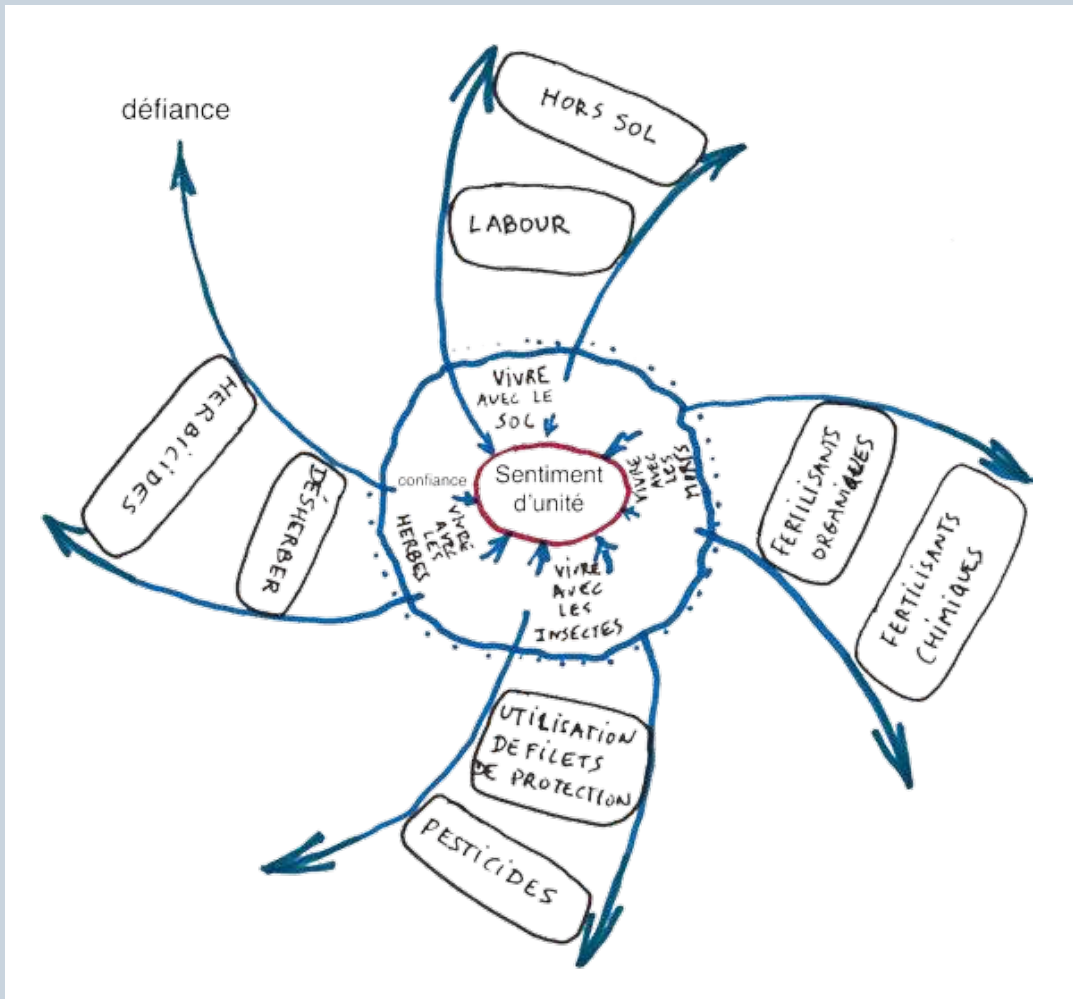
défiance

HORS SOL

LABOUR

VIVRE AVEC LE SOL

Sentiment d'unité

VIVRE AVEC LES MINES

confiance

VIVRE AVEC LES HERBES

VIVRE AVEC LES INSECTES

HERBICIDES

DÉSHERBER

FERTILISANTS ORGANIQUES

FERTILISANTS CHIMIQUES

UTILISATION DE FILETS DE PROTECTION

PESTICIDES